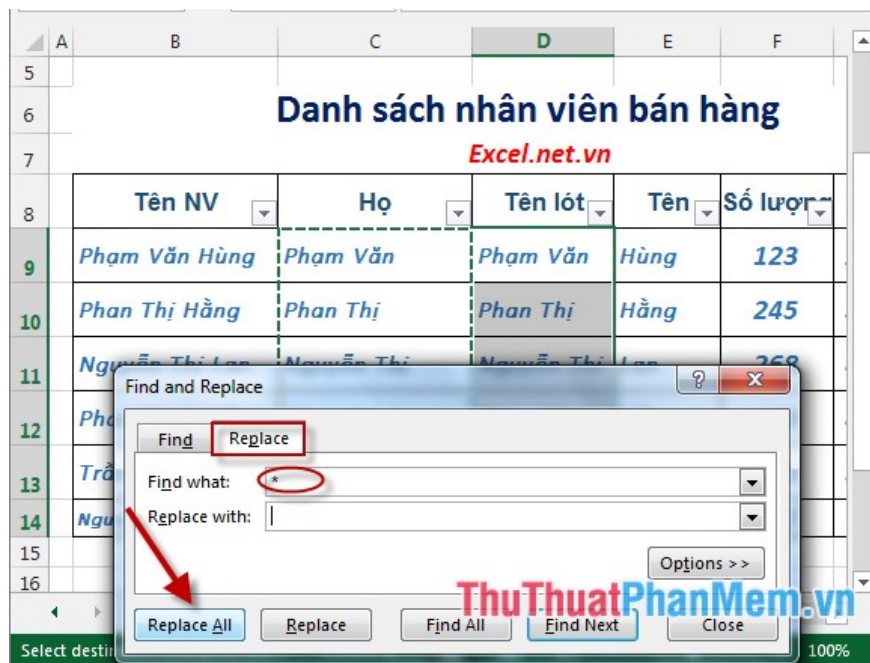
A B C D E F

5

6 Danh sách nhân viên bán hàng

7 Excel.net.vn

| 8 | Tên NV | Họ | Tên lót | Tên | Số lượng |
|---|---|---|---|---|---|
| 9 | Phạm Văn Hùng | Phạm Văn | Phạm Văn | Hùng | 123 |
| 10 | Phan Thị Hằng | Phan Thị | Phan Thị | Hằng | 245 |
| 11 | Nguyễn Thị Lan | Nguyễn Thị | Nguyễn Thị | Lan | 268 |
| 12 | Phạ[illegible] | | | | |
| 13 | Trầ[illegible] | | | | |
| 14 | Ngu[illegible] | | | | |

15
16

Find and Replace

Find Replace

Find what: *

Replace with:

Options >>

Replace All Replace Find All Find Next Close

ThuThuatPhanMem.vn

Select destin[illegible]

100%